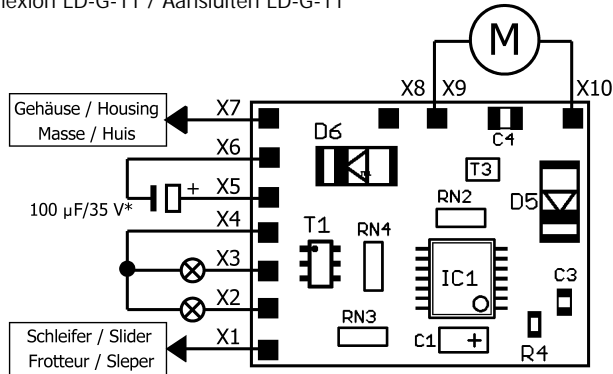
exion LD-G-11 / Aansluiten LD-G-11

M

X8 X9 X10

Gehäuse / Housing
Masse / Huis

X7

D6

C4

X6

T3

+ X5

100 µF/35 V*

RN2

D5

X4

T1

RN4

X3

IC1

C3

X2

RN3

Schleifer / Slider
Frotteur / Sleper

X1

C1 +

R4